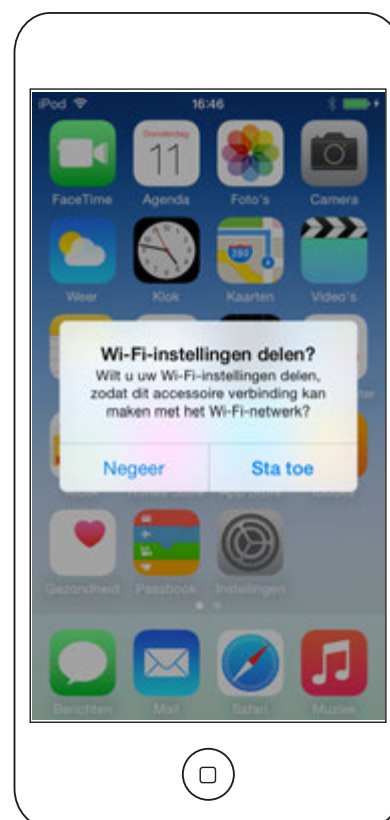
iPod
16:46

Donderdag
11

FaceTime
Agenda
Foto's
Camera

280

Weer
Klok
Kaarten
Video's

Wi-Fi-instellingen delen?
Wilt u uw Wi-Fi-instellingen delen, zodat dit accessoire verbinding kan maken met het Wi-Fi-netwerk?

Negeer
Sta toe

Gezondheid
Passbook
Instellingen

Berichten
Mail
Safari
Muziek